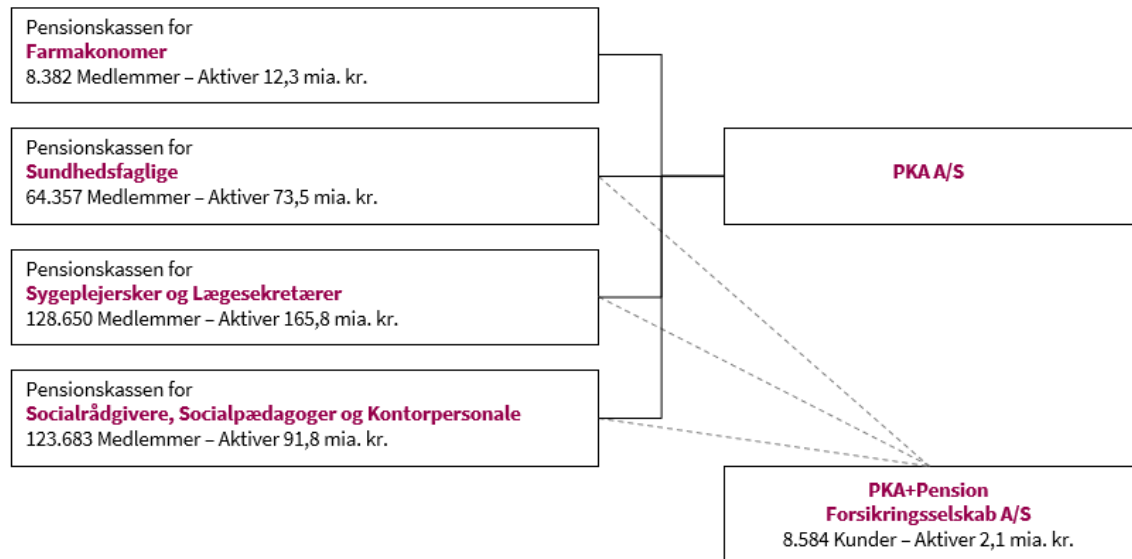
Pensionskassen for
Farmakonomer
8.382 Medlemmer – Aktiver 12,3 mia. kr.

Pensionskassen for
Sundhedsfaglige
64.357 Medlemmer – Aktiver 73,5 mia. kr.

Pensionskassen for
Sygeplejersker og Lægesekretærer
128.650 Medlemmer – Aktiver 165,8 mia. kr.

Pensionskassen for
Socialrådgivere, Socialpædagoger og Kontorpersonale
123.683 Medlemmer – Aktiver 91,8 mia. kr.

PKA A/S

PKA+Pension
Forsikringsselskab A/S
8.584 Kunder – Aktiver 2,1 mia. kr.